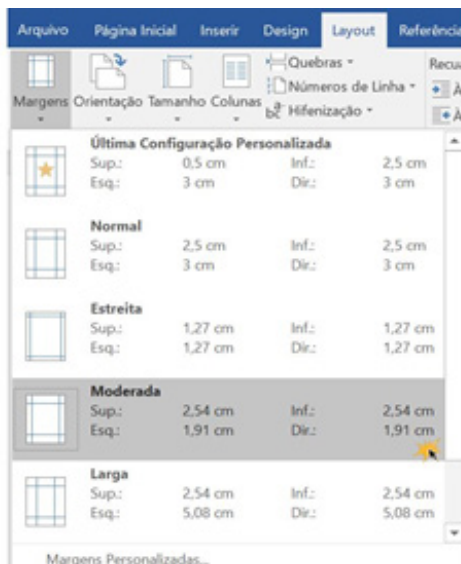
Arquivo Página Inicial Inserir Design Layout Referência

Quebras ▾
Números de Linha ▾
Hifenização ▾

Recua

Margens Orientação Tamanho Colunas

Última Configuração Personalizada
Sup.: 0,5 cm Inf.: 2,5 cm
Esq.: 3 cm Dir.: 3 cm

Normal
Sup.: 2,5 cm Inf.: 2,5 cm
Esq.: 3 cm Dir.: 3 cm

Estreita
Sup.: 1,27 cm Inf.: 1,27 cm
Esq.: 1,27 cm Dir.: 1,27 cm

Moderada
Sup.: 2,54 cm Inf.: 2,54 cm
Esq.: 1,91 cm Dir.: 1,91 cm

Larga
Sup.: 2,54 cm Inf.: 2,54 cm
Esq.: 5,08 cm Dir.: 5,08 cm

Margens Personalizadas...